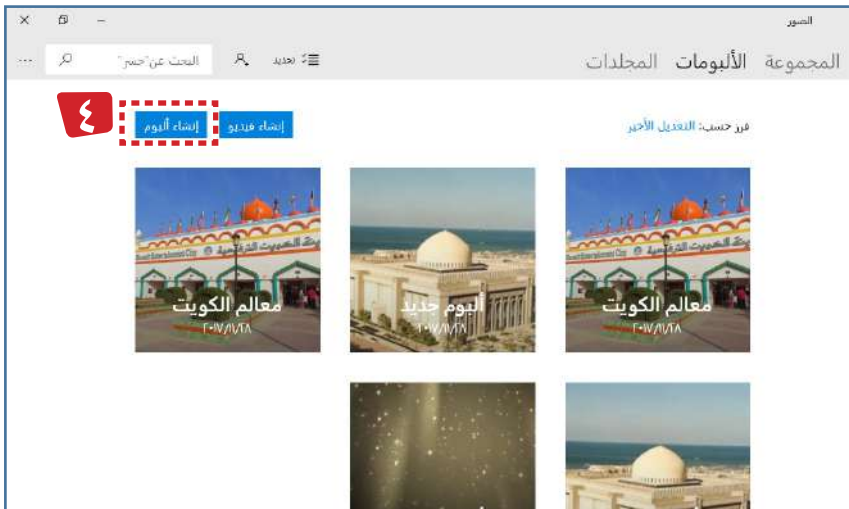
الصور
المجموعة الألبومات المجلدات
تحديد
البحث عن "حس"
...
٤
إنشاء ألبوم
إنشاء فيديو
فرز حسب: التعديل الأخير
معالم الكويت
٢٠١٧/١١/٢٨
ألبوم جديد
٢٠١٧/١١/٢٨
معالم الكويت
٢٠١٧/١١/٢٨
Kuwait Entertainment City